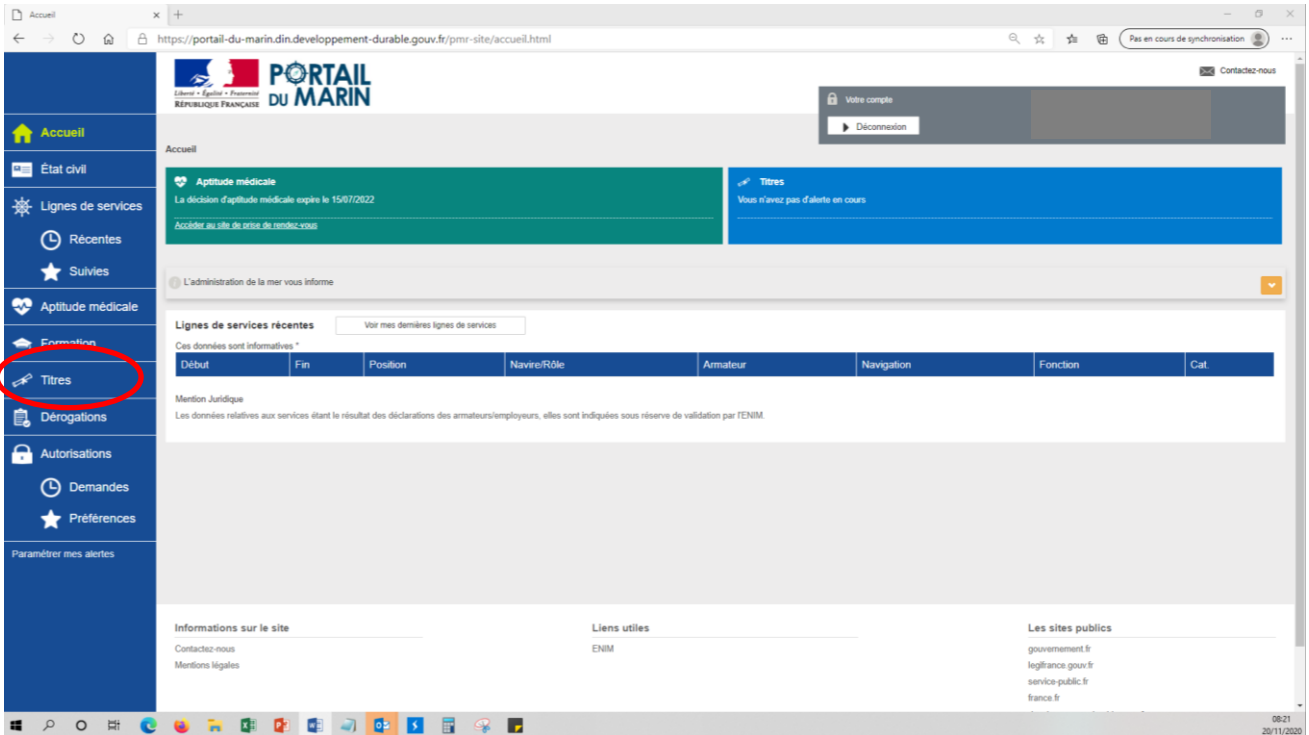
Accueil ×  +

https://portail-du-marin.din.developpement-durable.gouv.fr/pmr-site/accueil.html

Pas en cours de synchronisation

Liberté • Égalité • Fraternité
RÉPUBLIQUE FRANÇAISE

PORTAIL DU MARIN

Contactez-nous

Votre compte

Déconnexion

Accueil

État civil

Lignes de services

Récentes

Suivies

Aptitude médicale

Formation

Titres

Dérogations

Autorisations

Demandes

Préférences

Paramétrer mes alertes

Accueil

Aptitude médicale

La décision d'aptitude médicale expire le 15/07/2022

Accéder au site de prise de rendez-vous

Titres

Vous n'avez pas d'alerte en cours

L'administration de la mer vous informe

Lignes de services récentes

Voir mes dernières lignes de services

Ces données sont informatives *

| Début | Fin | Position | Navire/Rôle | Armateur | Navigation | Fonction | Cat. |
|---|---|---|---|---|---|---|---|

Mention Juridique

Les données relatives aux services étant le résultat des déclarations des armateurs/employeurs, elles sont indiquées sous réserve de validation par l'ENIM.

Informations sur le site

Contactez-nous

Mentions légales

Liens utiles

ENIM

Les sites publics

gouvernement.fr

legifrance.gouv.fr

service-public.fr

france.fr

08:21
20/11/2020